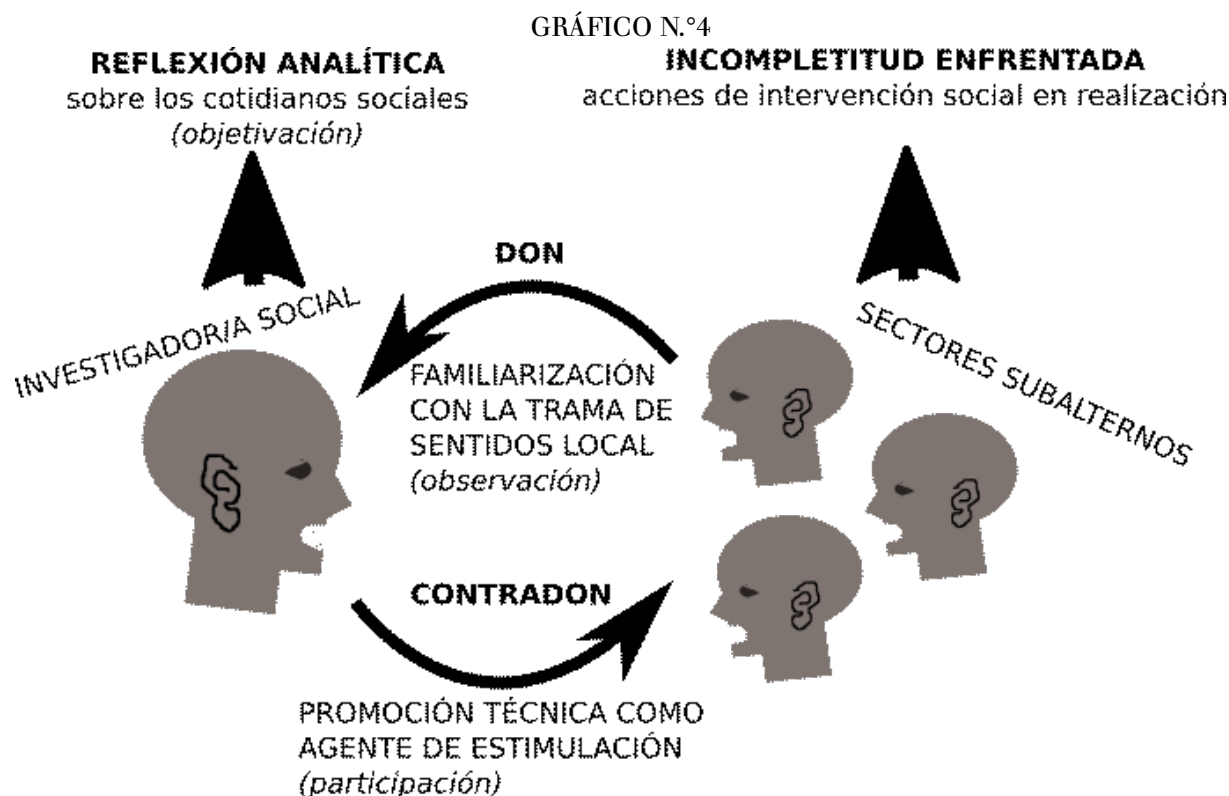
GRÁFICO N.°4

REFLEXIÓN ANALÍTICA
sobre los cotidianos sociales
(objetivación)

INCOMPLETITUD ENFRENTADA
acciones de intervención social en realización

DON

INVESTIGADOR/A SOCIAL

SECTORES SUBALTERNOS

FAMILIARIZACIÓN CON LA TRAMA DE SENTIDOS LOCAL
(observación)

CONTRADON

PROMOCIÓN TÉCNICA COMO AGENTE DE ESTIMULACIÓN
(participación)